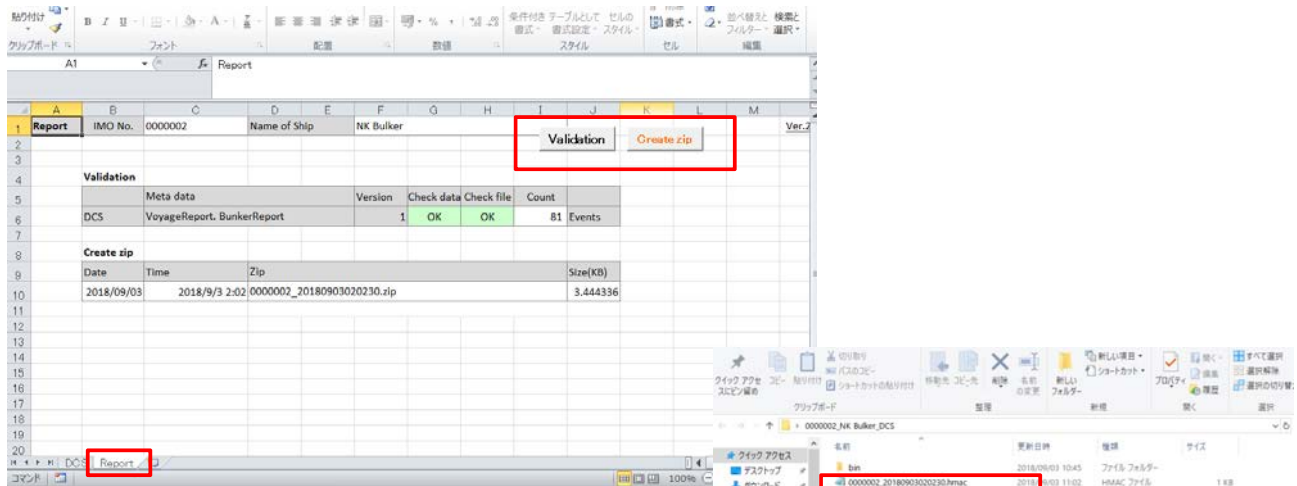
貼り付け クリップボード フォント 配置 数値 条件付き書式 テーブルとして書式設定 セルのスタイル スタイル 書式 セル 並べ替えとフィルター 検索と選択 編集

A1 Report

| | A | B | C | D | E | F | G | H | I | J | K | L | M |
|---|---|---|---|---|---|---|---|---|---|---|---|---|---|
| 1 | Report | IMO No. | 0000002 | Name of Ship | | NK Bulker | | | | | | | Ver.2 |
| 2 | | | | | | | | | | | | | |
| 3 | | | | | | | | | | | | | |
| 4 | | Validation | | | | | | | | | | | |
| 5 | | | Meta data | | | Version | Check data | Check file | Count | | | | |
| 6 | | DCS | VoyageReport. BunkerReport | | | 1 | OK | OK | 81 | Events | | | |
| 7 | | | | | | | | | | | | | |
| 8 | | Create zip | | | | | | | | | | | |
| 9 | | Date | Time | Zip | | | | | | Size(KB) | | | |
| 10 | | 2018/09/03 | 2018/9/3 2:02 | 0000002_20180903020230.zip | | | | | | 3.444336 | | | |

Validation
Create zip

DCS Report
コマンド 100%

クイック アクセスにピン留め コピー 貼り付け 切り取り パスのコピー ショートカットの貼り付け クリップボード 移動先 コピー先 削除 名前の変更 整理 新しいフォルダー 新しい項目 ショートカット 新規 プロパティ 開く 編集 履歴 開く すべて選択 選択解除 選択の切り替え 選択

0000002_NK Bulker_DCS
クイック アクセス
デスクトップ
名前 更新日時 種類 サイズ
bin 2018/09/03 10:45 ファイル フォルダー
0000002_20180903020230.hmac 2018/09/03 11:02 HMAC ファイル 1 KB